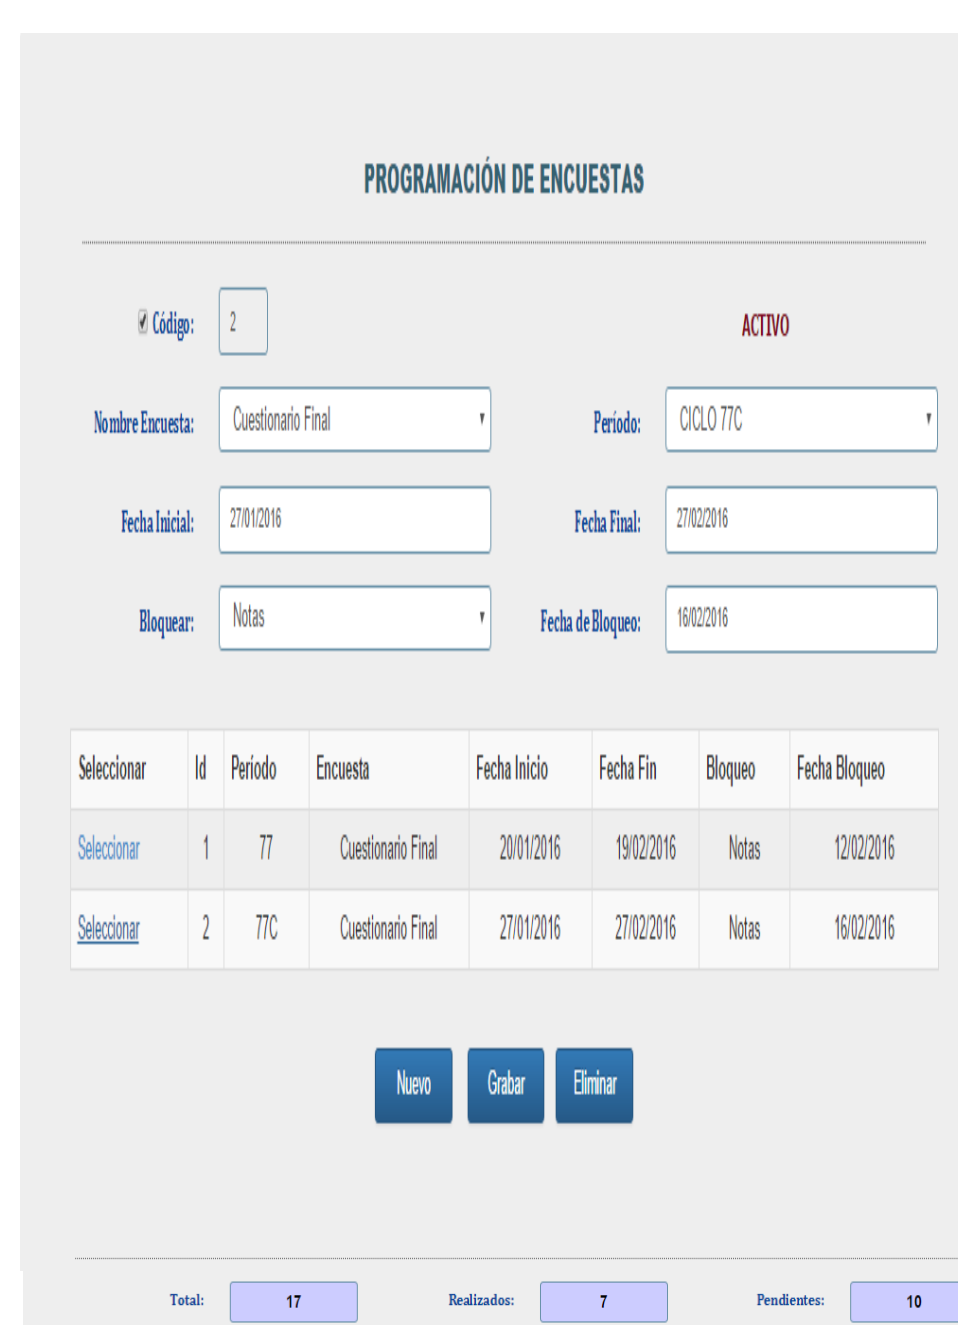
PROGRAMACIÓN DE ENCUESTAS

Código: 2

ACTIVO

Nombre Encuesta: Cuestionario Final

Período: CICLO 77C

Fecha Inicial: 27/01/2016

Fecha Final: 27/02/2016

Bloquear: Notas

Fecha de Bloqueo: 16/02/2016

| Seleccionar | Id | Período | Encuesta | Fecha Inicio | Fecha Fin | Bloqueo | Fecha Bloqueo |
|---|---|---|---|---|---|---|---|
| Seleccionar | 1 | 77 | Cuestionario Final | 20/01/2016 | 19/02/2016 | Notas | 12/02/2016 |
| Seleccionar | 2 | 77C | Cuestionario Final | 27/01/2016 | 27/02/2016 | Notas | 16/02/2016 |

Nuevo Grabar Eliminar

Total: 17 Realizados: 7 Pendientes: 10